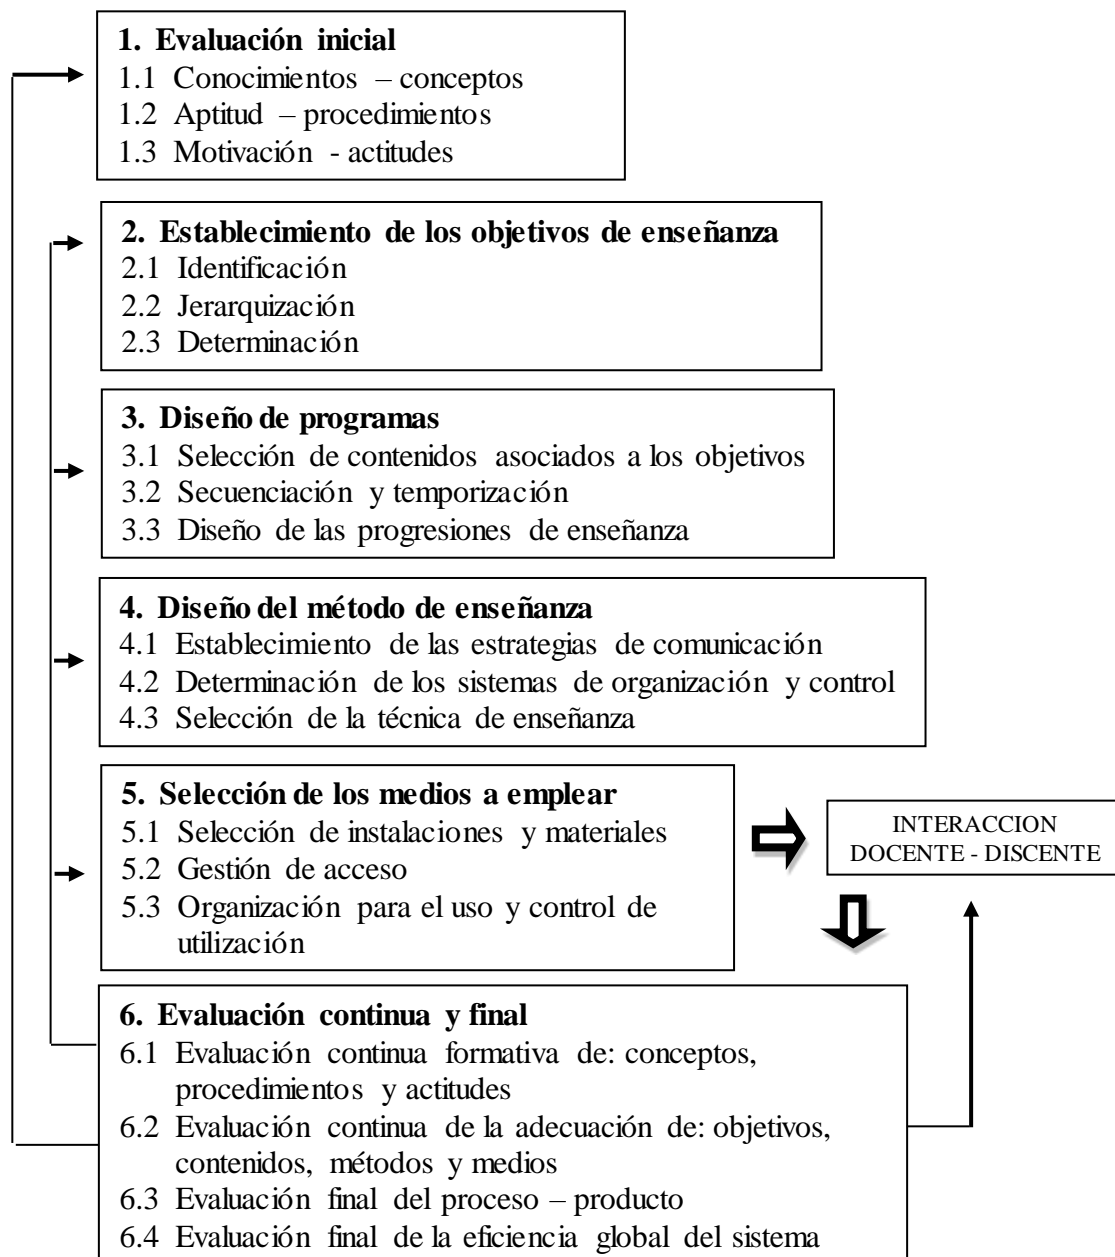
**1. Evaluación inicial**
1.1 Conocimientos – conceptos
1.2 Aptitud – procedimientos
1.3 Motivación - actitudes

**2. Establecimiento de los objetivos de enseñanza**
2.1 Identificación
2.2 Jerarquización
2.3 Determinación

**3. Diseño de programas**
3.1 Selección de contenidos asociados a los objetivos
3.2 Secuenciación y temporización
3.3 Diseño de las progresiones de enseñanza

**4. Diseño del método de enseñanza**
4.1 Establecimiento de las estrategias de comunicación
4.2 Determinación de los sistemas de organización y control
4.3 Selección de la técnica de enseñanza

**5. Selección de los medios a emplear**
5.1 Selección de instalaciones y materiales
5.2 Gestión de acceso
5.3 Organización para el uso y control de utilización

INTERACCION DOCENTE - DISCENTE

**6. Evaluación continua y final**
6.1 Evaluación continua formativa de: conceptos, procedimientos y actitudes
6.2 Evaluación continua de la adecuación de: objetivos, contenidos, métodos y medios
6.3 Evaluación final del proceso – producto
6.4 Evaluación final de la eficiencia global del sistema